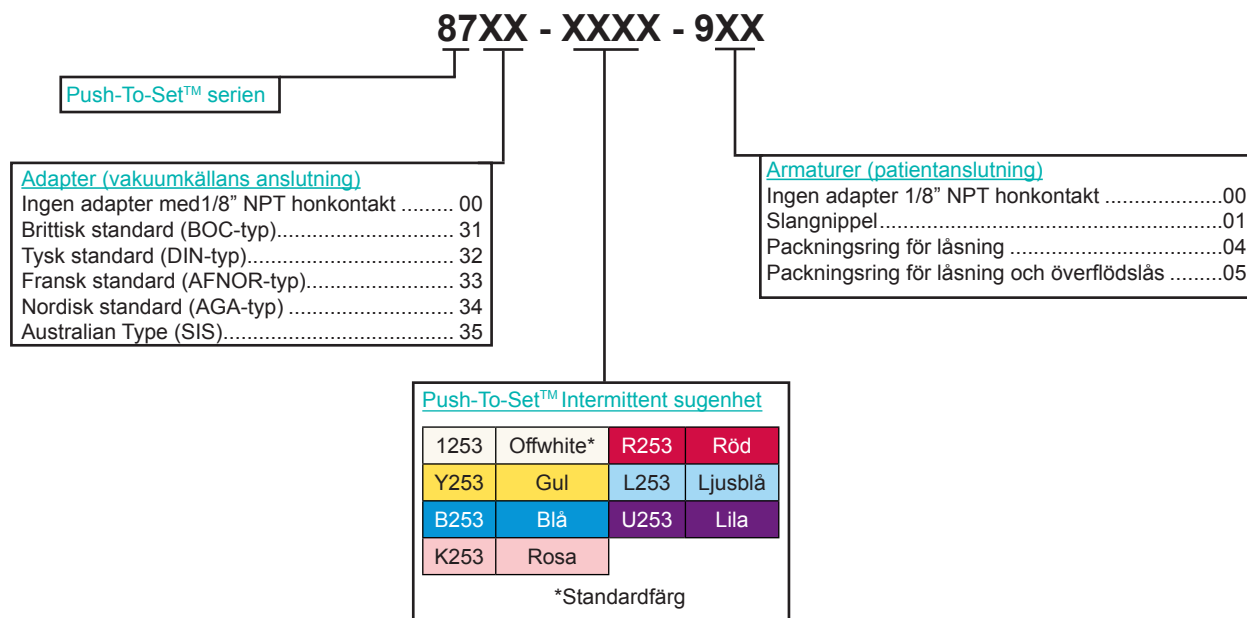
87XX - XXXX - 9XX

Push-To-Set$^{TM}$ serien

Adapter (vakuumkällans anslutning)
Ingen adapter med1/8” NPT honkontakt ......... 00
Brittisk standard (BOC-typ)............................. 31
Tysk standard (DIN-typ).................................. 32
Fransk standard (AFNOR-typ)......................... 33
Nordisk standard (AGA-typ) ............................ 34
Australian Type (SIS)...................................... 35

Armaturer (patientanslutning)
Ingen adapter 1/8” NPT honkontakt ....................00
Slangnippel..........................................................01
Packningsring för låsning ....................................04
Packningsring för låsning och överflödslås .........05

Push-To-Set$^{TM}$ Intermittent sugenhet

| 1253 | Offwhite* | R253 | Röd |
|---|---|---|---|
| Y253 | Gul | L253 | Ljusblå |
| B253 | Blå | U253 | Lila |
| K253 | Rosa | | |

*Standardfärg